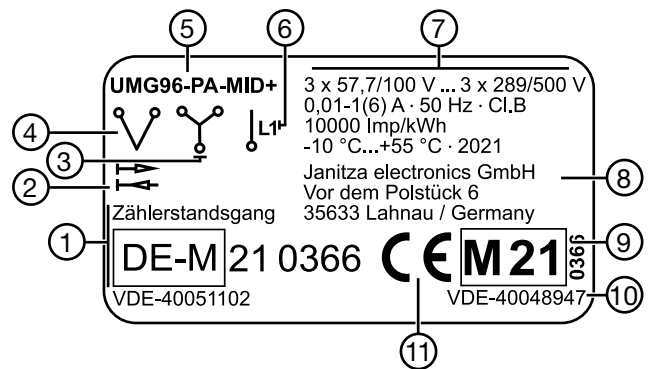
5
6
7
UMG96-PA-MID+
3 x 57,7/100 V ... 3 x 289/500 V
0,01-1(6) A · 50 Hz · Cl.B
10000 Imp/kWh
-10 °C...+55 °C · 2021
4
L1
3
2
Janitza electronics GmbH
Vor dem Polstück 6
35633 Lahnau / Germany
8
Zählerstandsgang
1
DE-M 21 0366
CE
M21
0366
9
VDE-40051102
VDE-40048947
10
11